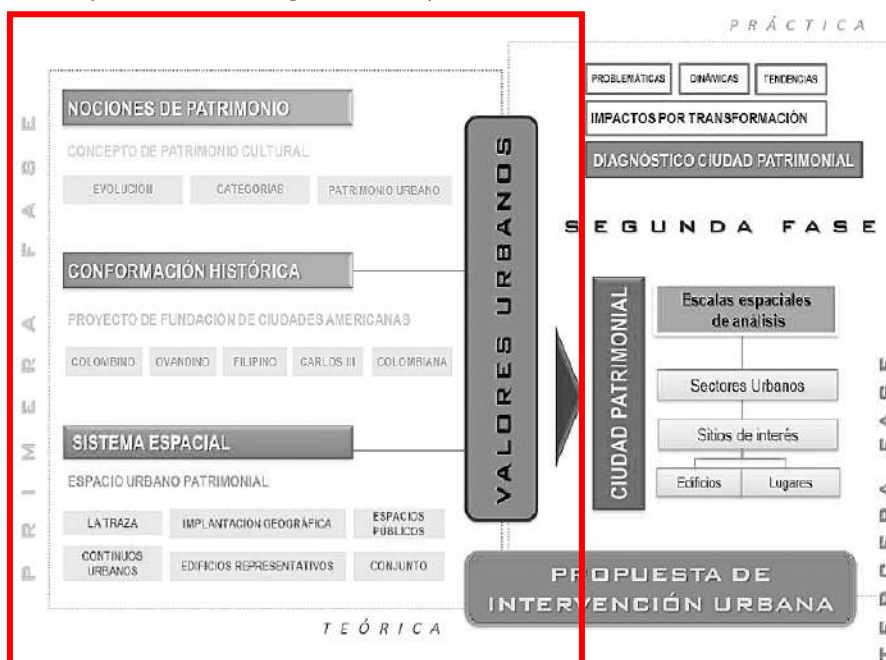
PRÁCTICA

PRIMERA FASE

NOCIONES DE PATRIMONIO

CONCEPTO DE PATRIMONIO CULTURAL

EVOLUCIÓN | CATEGORÍAS | PATRIMONIO URBANO

CONFORMACIÓN HISTÓRICA

PROYECTO DE FUNDACIÓN DE CIUDADES AMERICANAS

COLOMBINO | OVANDINO | FILIPINO | CARLOS III | COLOMBIANA

SISTEMA ESPACIAL

ESPACIO URBANO PATRIMONIAL

LA TRAZA | IMPLANTACIÓN GEOGRÁFICA | ESPACIOS PÚBLICOS

CONTINUOS URBANOS | EDIFICIOS REPRESENTATIVOS | CONJUNTO

VALORES URBANOS

PROBLEMÁTICAS | DINÁMICAS | TENDENCIAS

IMPACTOS POR TRANSFORMACIÓN

DIAGNÓSTICO CIUDAD PATRIMONIAL

SEGUNDA FASE

CIUDAD PATRIMONIAL

Escalas espaciales de análisis

Sectores Urbanos

Sitios de interés

Edificios | Lugares

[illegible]

PROPUESTA DE INTERVENCIÓN URBANA

TEÓRICA